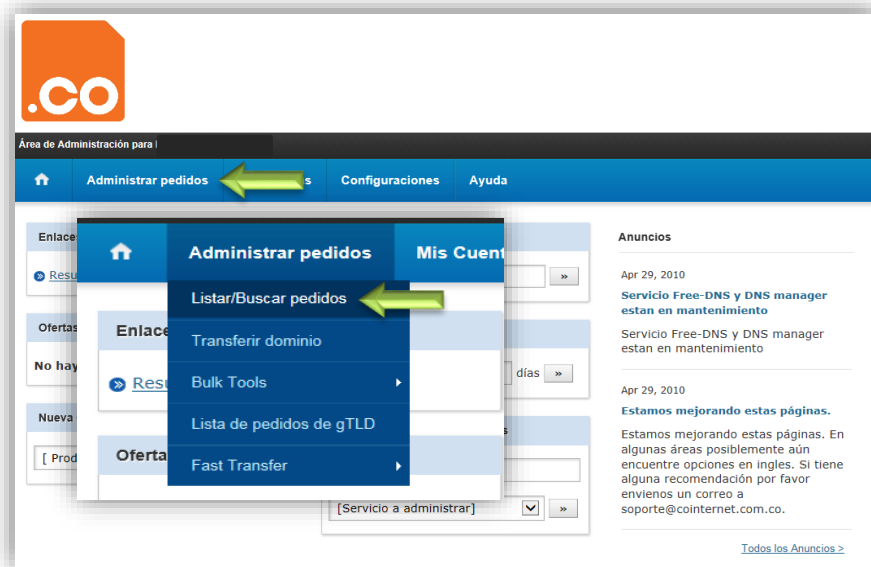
.CO

Área de Administración para

Administrar pedidos s Configuraciones Ayuda

Enlace

Resu

Ofertas

No hay

Nueva

[ Prod

Administrar pedidos Mis Cuent

Listar/Buscar pedidos

Transferir dominio

Bulk Tools

Lista de pedidos de gTLD

Fast Transfer

Enlace

Resu

Oferta

»

días »

[Servicio a administrar] »

Anuncios

Apr 29, 2010

Servicio Free-DNS y DNS manager estan en mantenimiento

Servicio Free-DNS y DNS manager estan en mantenimiento

Apr 29, 2010

Estamos mejorando estas páginas.

Estamos mejorando estas páginas. En algunas áreas posiblemente aún encuentre opciones en ingles. Si tiene alguna recomendación por favor envienos un correo a soporte@cointernet.com.co.

Todos los Anuncios >